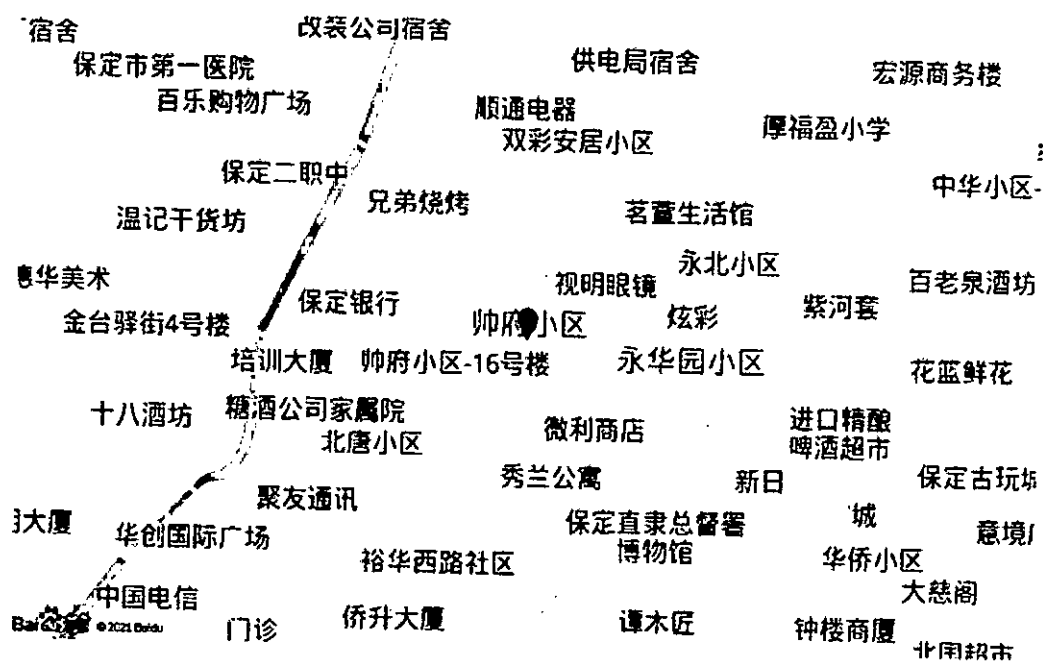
宿舍
改装公司宿舍
保定市第一医院
供电局宿舍
宏源商务楼
百乐购物广场
顺通电器
双彩安居小区
厚福盈小学
保定二职中
中华小区
兄弟烧烤
茗萱生活馆
温记干货坊
永北小区
惠华美术
视明眼镜
百老泉酒坊
保定银行
紫河套
金台驿街4号楼
帅府小区
炫彩
培训大厦
帅府小区-16号楼
永华园小区
花蓝鲜花
十八酒坊
糖酒公司家属院
进口精酿
北唐小区
微利商店
啤酒超市
秀兰公寓
新日
保定古玩城
聚友通讯
大厦
城
保定直隶总督署
华创国际广场
博物馆
意境
裕华西路社区
华侨小区
大慈阁
中国电信
Baidu ©2021 Baidu
门诊
侨升大厦
谭木匠
钟楼商厦
北国超市